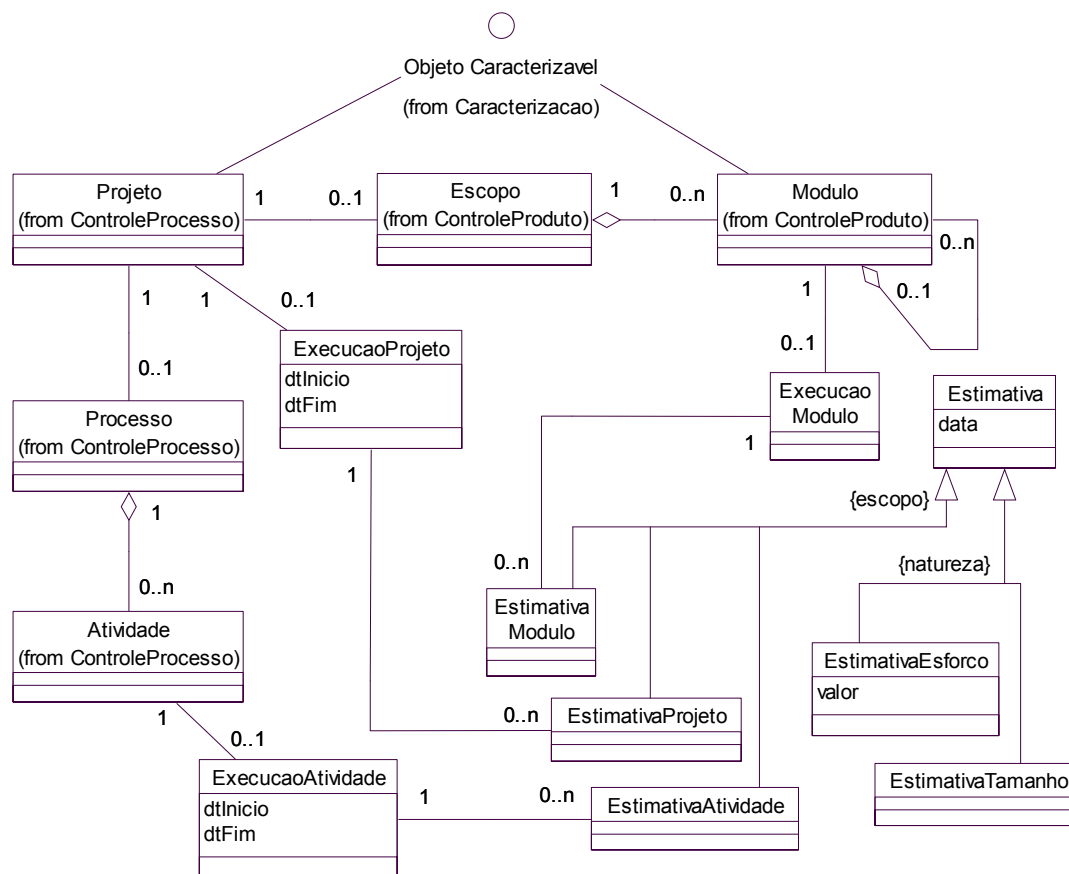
Objeto Caracterizavel
(from Caracterizacao)

Projeto
(from ControleProcesso)

1

0..1

Escopo
(from ControleProduto)

1

0..n

Modulo
(from ControleProduto)

0..n

0..1

1

1

0..1

ExecucaoProjeto
dtInicio
dtFim

1

0..1

Processo
(from ControleProcesso)

1

0..1

Execucao
Modulo

1

Estimativa
data

{escopo}

{natureza}

1

0..n

Estimativa
Modulo

0..n

Atividade
(from ControleProcesso)

EstimativaEsforco
valor

1

0..1

0..n

EstimativaProjeto

ExecucaoAtividade
dtInicio
dtFim

1

0..n

EstimativaAtividade

EstimativaTamanho